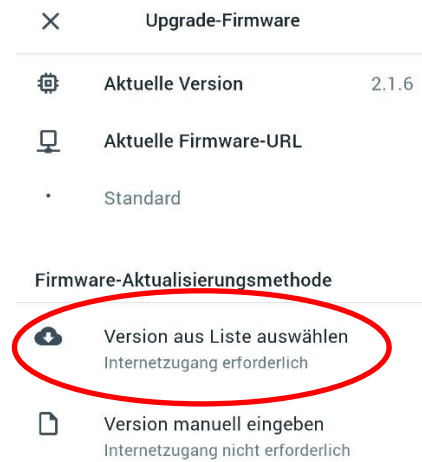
Upgrade-Firmware

Aktuelle Version 2.1.6

Aktuelle Firmware-URL

Standard

Firmware-Aktualisierungsmethode

Version aus Liste auswählen
Internetzugang erforderlich

Version manuell eingeben
Internetzugang nicht erforderlich